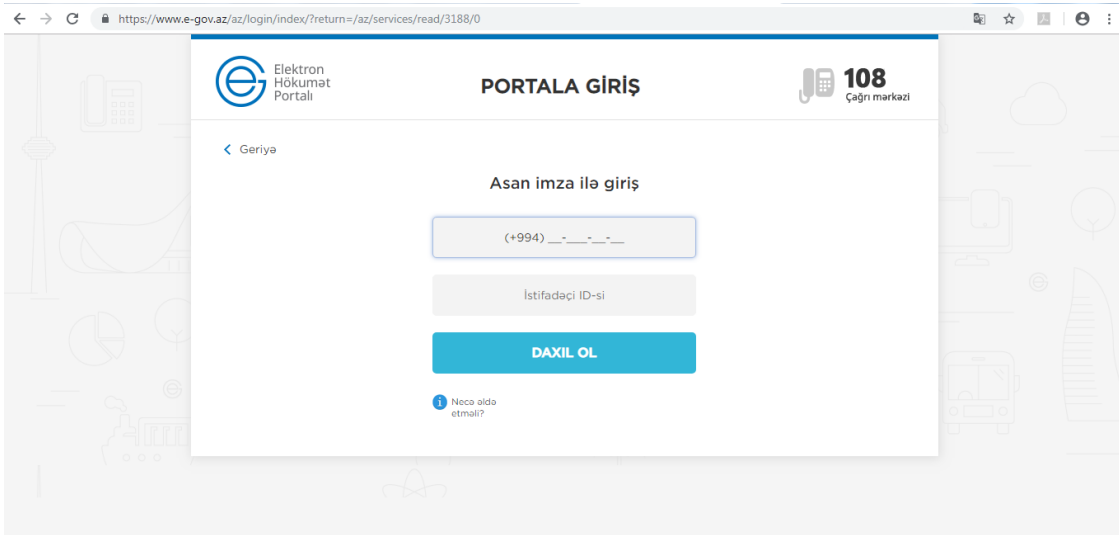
https://www.e-gov.az/az/login/index/?return=/az/services/read/3188/0

Elektron Hökumət Portalı

PORTALA GİRİŞ

108
Çağrı mərkəzi

Geriyə

Asan imza ilə giriş

(+994) __-___-__-__

İstifadəçi ID-si

DAXIL OL

Necə əldə etməli?